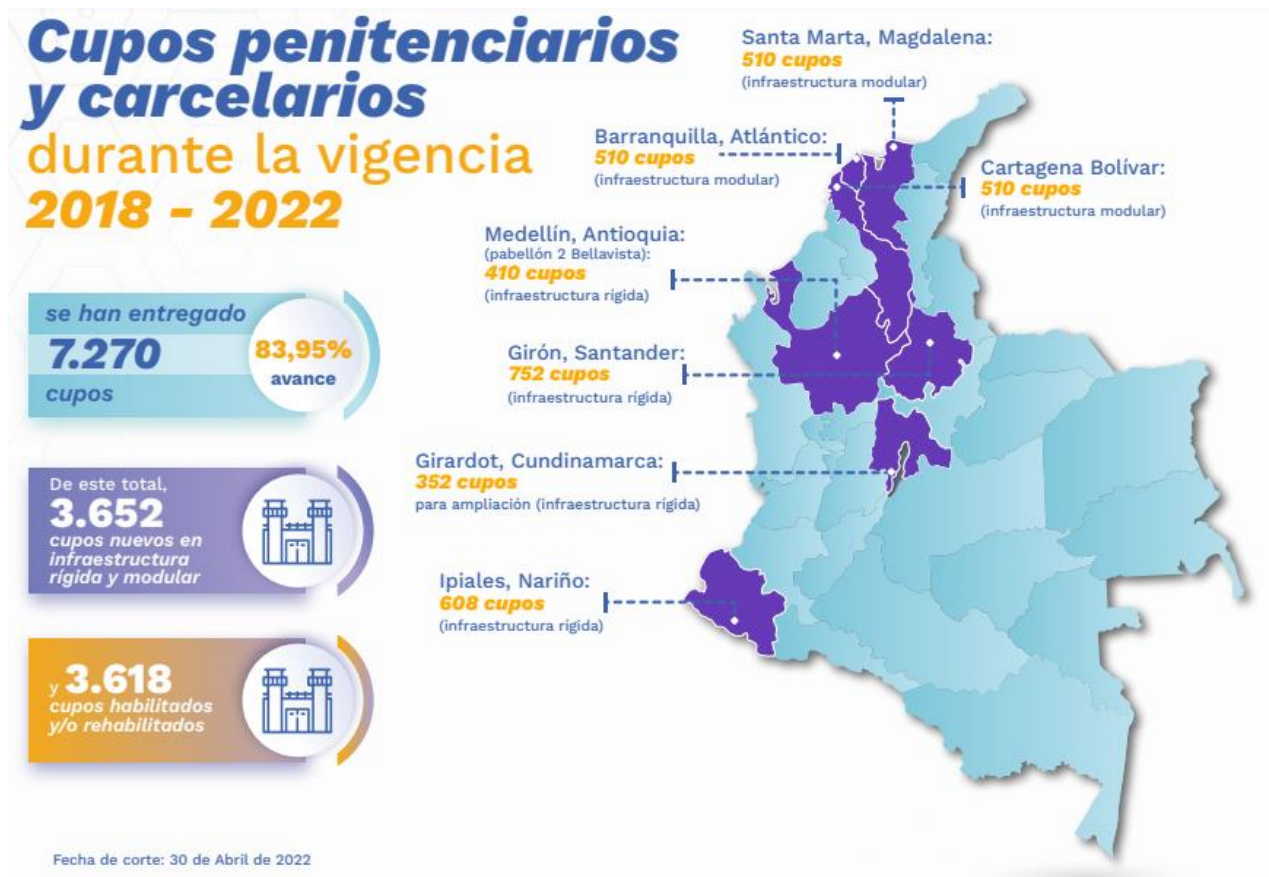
Cupos penitenciarios y carcelarios durante la vigencia 2018 - 2022

se han entregado 7.270 cupos

83,95% avance

De este total, 3.652 cupos nuevos en infraestructura rígida y modular

y 3.618 cupos habilitados y/o rehabilitados

Santa Marta, Magdalena: 510 cupos (infraestructura modular)

Barranquilla, Atlántico: 510 cupos (infraestructura modular)

Cartagena Bolívar: 510 cupos (infraestructura modular)

Medellín, Antioquia: (pabellón 2 Bellavista): 410 cupos (infraestructura rígida)

Girón, Santander: 752 cupos (infraestructura rígida)

Girardot, Cundinamarca: 352 cupos para ampliación (infraestructura rígida)

Ipiales, Nariño: 608 cupos (infraestructura rígida)

Fecha de corte: 30 de Abril de 2022